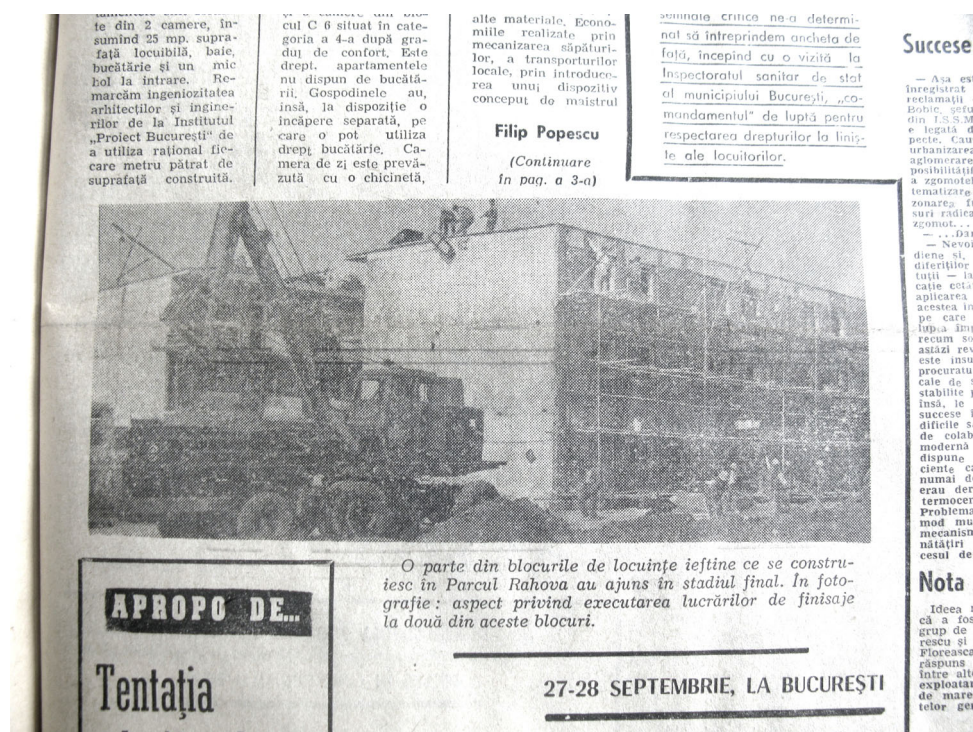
te din 2 camere, însumînd 25 mp. suprafață locuibilă, baie, bucătărie și un mic hol la intrare. Remarcăm ingeniozitatea arhitecților și inginerilor de la Institutul „Proiect București" de a utiliza rațional fiecare metru pătrat de suprafață construită.

cul C 6 situat în categoria a 4-a după gradul de confort. Este drept, apartamentele nu dispun de bucătării. Gospodinele au, însă, la dispoziție o încăpere separată, pe care o pot utiliza drept bucătărie. Camera de zi este prevăzută cu o chicinetă,

alte materiale. Economiile realizate prin mecanizarea săpăturilor, a transporturilor locale, prin introducerea unui dispozitiv conceput de maistrul

Filip Popescu

(Continuare în pag. a 3-a)

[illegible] critice ne-a determinat să întreprindem ancheta de față, începînd cu o vizită la Inspectoratul sanitar de stat al municipiului București, „comandamentul" de luptă pentru respectarea drepturilor la liniște ale locuitorilor.

Succese

— Așa es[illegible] înregistrat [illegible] reclamații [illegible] Bobic, șef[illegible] din I.S.S.M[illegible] e legată d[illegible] pecte. Cau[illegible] urbanizare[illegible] aglomerare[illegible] posibilități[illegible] a zgomote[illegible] tematizare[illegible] zonarea f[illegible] suri radica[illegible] zgomot...
— ...Dar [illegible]
— Nevoi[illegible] diene și, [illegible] diferiților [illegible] tuții — la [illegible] cație esta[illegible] aplicarea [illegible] acestea in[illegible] pe care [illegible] lupta împ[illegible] recum so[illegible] astăzi rev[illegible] este insu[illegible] procuratu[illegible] cale de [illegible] stabilite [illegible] însă, le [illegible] succese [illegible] dificile s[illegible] de colab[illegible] modernă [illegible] dispune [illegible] ciente c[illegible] numai d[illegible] erau der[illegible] termocer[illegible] Problema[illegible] mod mu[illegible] mecanism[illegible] nătățiri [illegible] cesul de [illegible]

O parte din blocurile de locuințe ieftine ce se construiesc în Parcul Rahova au ajuns în stadiul final. În fotografie: aspect privind executarea lucrărilor de finisaje la două din aceste blocuri.

APROPO DE...

Tentația

27-28 SEPTEMBRIE, LA BUCUREȘTI

Nota

Ideea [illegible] că a fos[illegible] grup de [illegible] rescu și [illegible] Floreasca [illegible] răspuns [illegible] între alte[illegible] exploatar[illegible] de mare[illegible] telor ge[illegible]